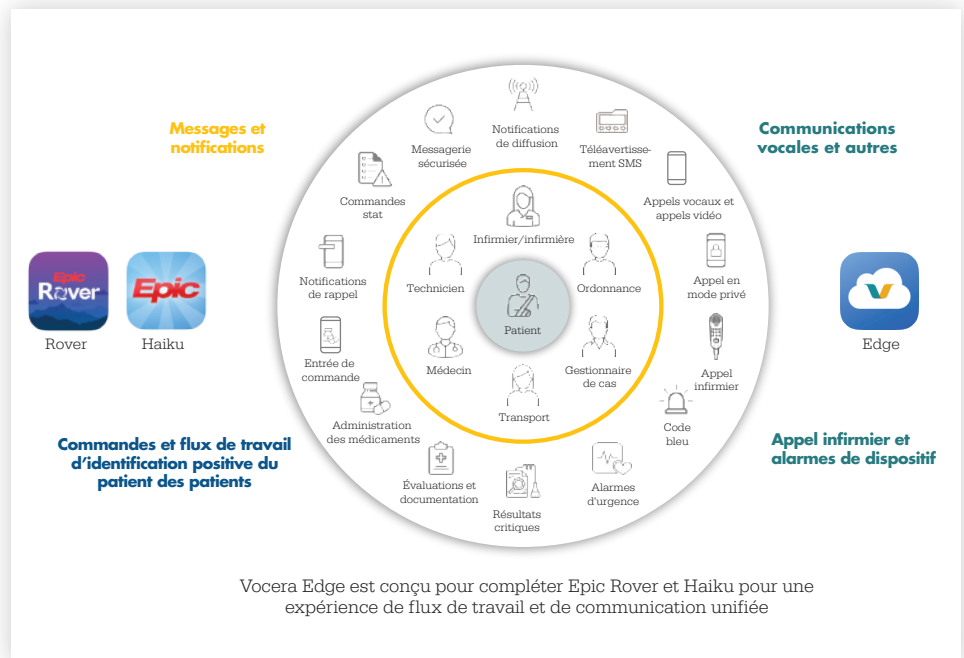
Messages et notifications

Communications vocales et autres

Epic Rover

Rover

Epic

Haiku

Edge

Commandes et flux de travail d'identification positive du patient des patients

Appel infirmier et alarmes de dispositif

Notifications de diffusion

Messagerie sécurisée

Téléavertissement SMS

Commandes stat

Appels vocaux et appels vidéo

Notifications de rappel

Appel en mode privé

Entrée de commande

Appel infirmier

Administration des médicaments

Code bleu

Évaluations et documentation

Alarmes d'urgence

Résultats critiques

Infirmier/infirmière

Technicien

Ordonnance

Patient

Médecin

Gestionnaire de cas

Transport

Vocera Edge est conçu pour compléter Epic Rover et Haiku pour une expérience de flux de travail et de communication unifiée